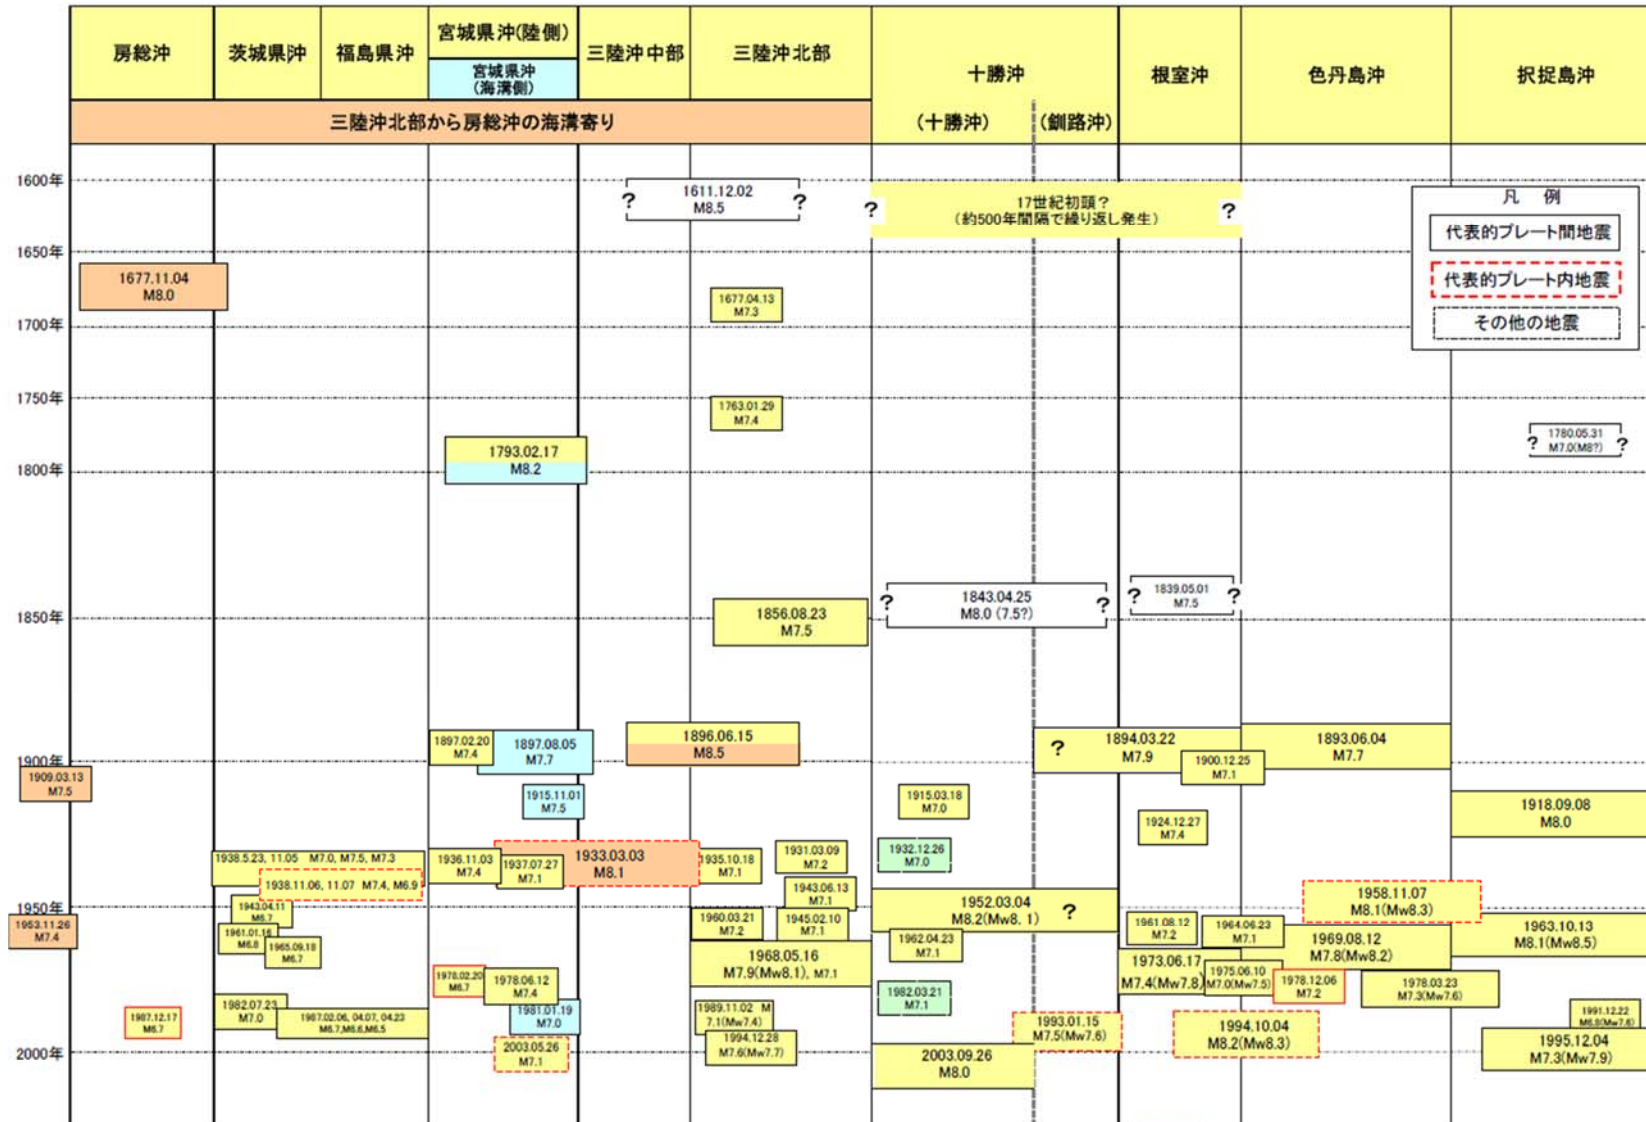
房総沖

茨城県沖

福島県沖

宮城県沖(陸側)

宮城県沖(海溝側)

三陸沖中部

三陸沖北部

三陸沖北部から房総沖の海溝寄り

十勝沖

(十勝沖)

(釧路沖)

根室沖

色丹島沖

択捉島沖

凡 例

代表的プレート間地震

代表的プレート内地震

その他の地震

1600年

1650年

1700年

1750年

1800年

1850年

1900年

1950年

2000年

? 1611.12.02 M8.5 ?

? 17世紀初頭? (約500年間隔で繰り返し発生) ?

1677.11.04 M8.0

1677.04.13 M7.3

1763.01.29 M7.4

? 1780.05.31 M7.0(M8?) ?

1793.02.17 M8.2

? 1843.04.25 M8.0 (7.5?) ?

? 1839.05.01 M7.5 ?

1856.08.23 M7.5

1897.02.20 M7.4

1897.08.05 M7.7

1896.06.15 M8.5

? 1894.03.22 M7.9

1900.12.25 M7.1

1893.06.04 M7.7

1909.03.13 M7.5

1915.11.01 M7.5

1915.03.18 M7.0

1918.09.08 M8.0

1924.12.27 M7.4

1938.5.23, 11.05 M7.0, M7.5, M7.3

1938.11.06, 11.07 M7.4, M6.9

1936.11.03 M7.4

1937.07.27 M7.1

1933.03.03 M8.1

1935.10.18 M7.1

1931.03.09 M7.2

1932.12.26 M7.0

1943.06.13 M7.1

1943.04.11 M6.7

1953.11.26 M7.4

1961.01.16 M6.8

1965.09.18 M6.7

1960.03.21 M7.2

1945.02.10 M7.1

1952.03.04 M8.2(Mw8. 1) ?

1958.11.07 M8.1(Mw8.3)

1961.08.12 M7.2

1964.06.23 M7.1

1963.10.13 M8.1(Mw8.5)

1962.04.23 M7.1

1969.08.12 M7.8(Mw8.2)

1968.05.16 M7.9(Mw8.1), M7.1

1973.06.17 M7.4(Mw7.8)

1975.06.10 M7.0(Mw7.5)

1978.12.06 M7.2

1978.03.23 M7.3(Mw7.6)

1978.02.20 M6.7

1978.06.12 M7.4

1982.07.23 M7.0

1982.03.21 M7.1

1987.12.17 M6.7

1987.02.06, 04.07, 04.23 M6.7,M6.6,M6.5

1981.01.19 M7.0

1989.11.02 M7.1(Mw7.4)

1993.01.15 M7.5(Mw7.6)

1994.10.04 M8.2(Mw8.3)

1991.12.22 M6.8(Mw7.6)

1994.12.28 M7.6(Mw7.7)

1995.12.04 M7.3(Mw7.9)

2003.05.26 M7.1

2003.09.26 M8.0